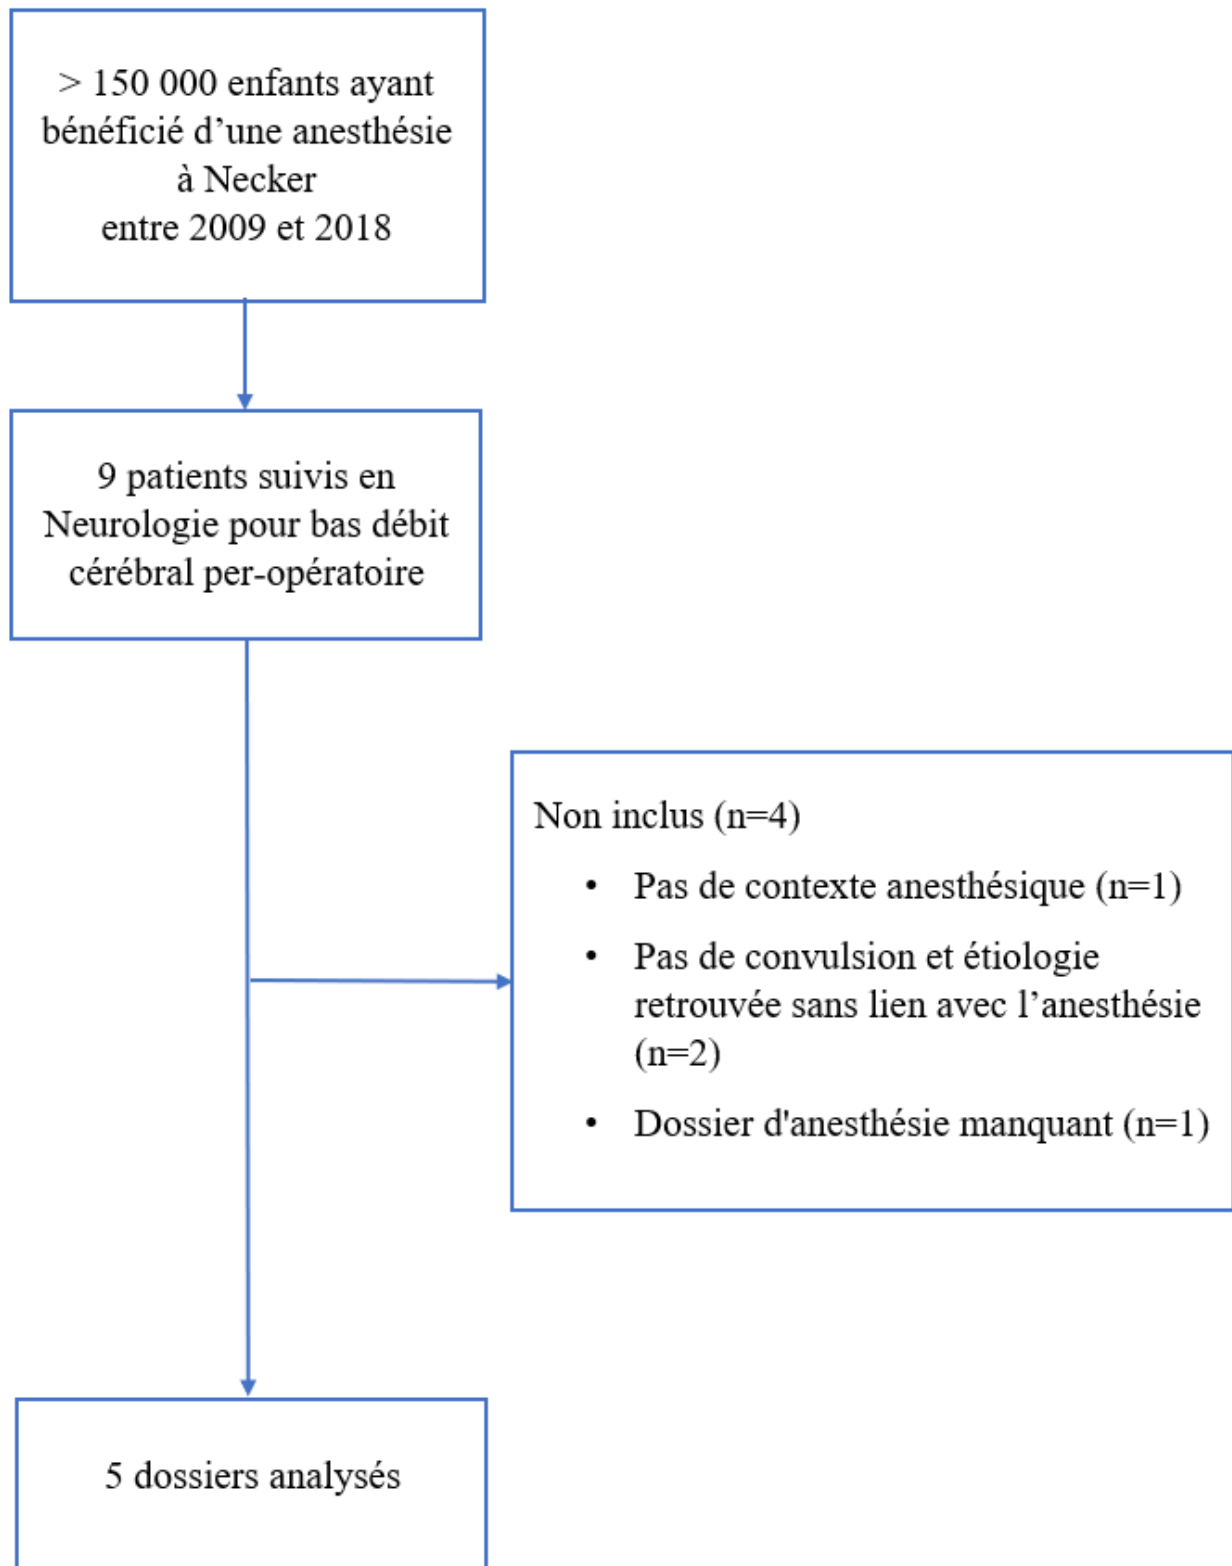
> 150 000 enfants ayant bénéficié d’une anesthésie à Necker
entre 2009 et 2018

9 patients suivis en Neurologie pour bas débit cérébral per-opératoire

Non inclus (n=4)

- Pas de contexte anesthésique (n=1)
- Pas de convulsion et étiologie retrouvée sans lien avec l’anesthésie (n=2)
- Dossier d'anesthésie manquant (n=1)

5 dossiers analysés